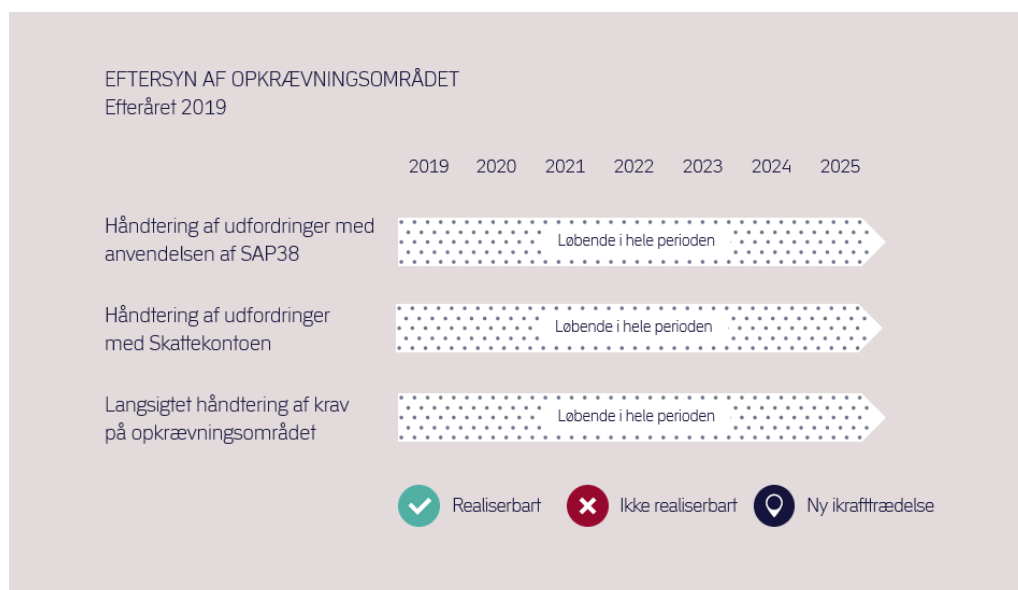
EFTERSYN AF OPKRÆVNINGSOMRÅDET
Efteråret 2019

2019 2020 2021 2022 2023 2024 2025

Håndtering af udfordringer med anvendelsen af SAP38

Løbende i hele perioden

Håndtering af udfordringer med Skattekontoen

Løbende i hele perioden

Langsigtet håndtering af krav på opkrævningsområdet

Løbende i hele perioden

Realiserbart
Ikke realiserbart
Ny ikrafttrædelse